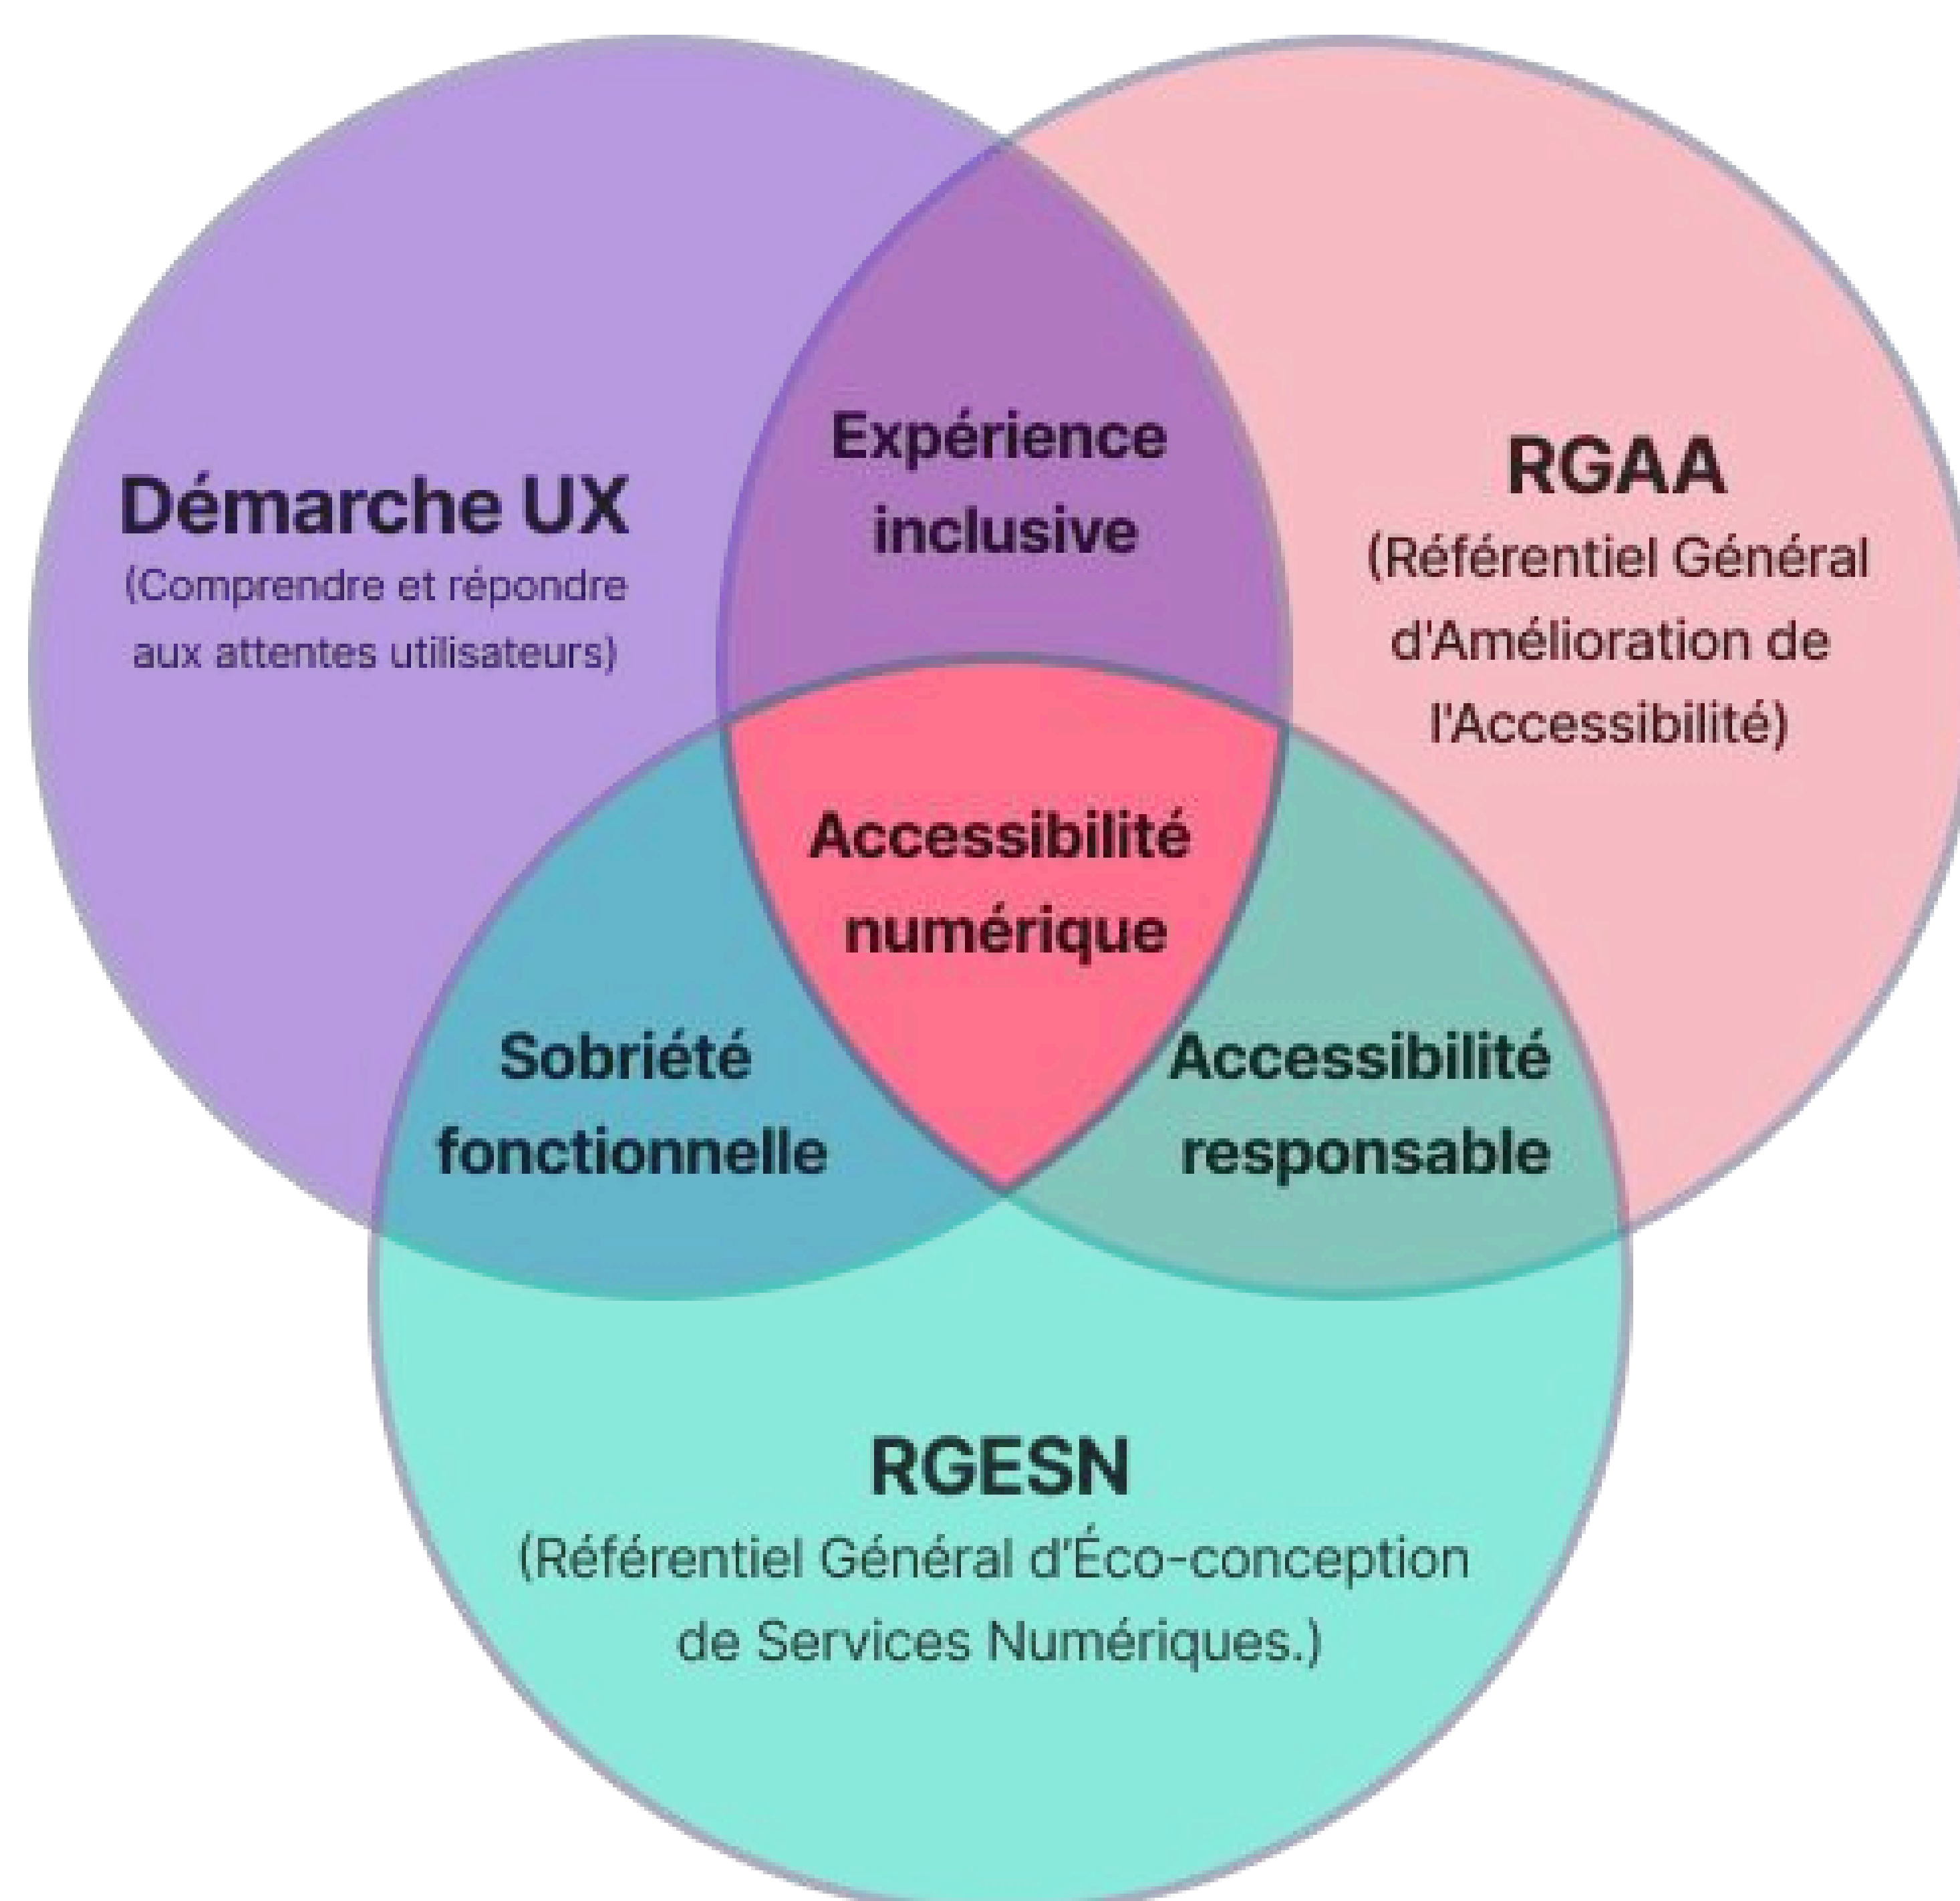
Expérience inclusive

Démarche UX
(Comprendre et répondre aux attentes utilisateurs)

RGAA
(Référentiel Général d'Amélioration de l'Accessibilité)

Accessibilité numérique

Sobriété fonctionnelle

Accessibilité responsable

RGESN
(Référentiel Général d'Éco-conception de Services Numériques.)